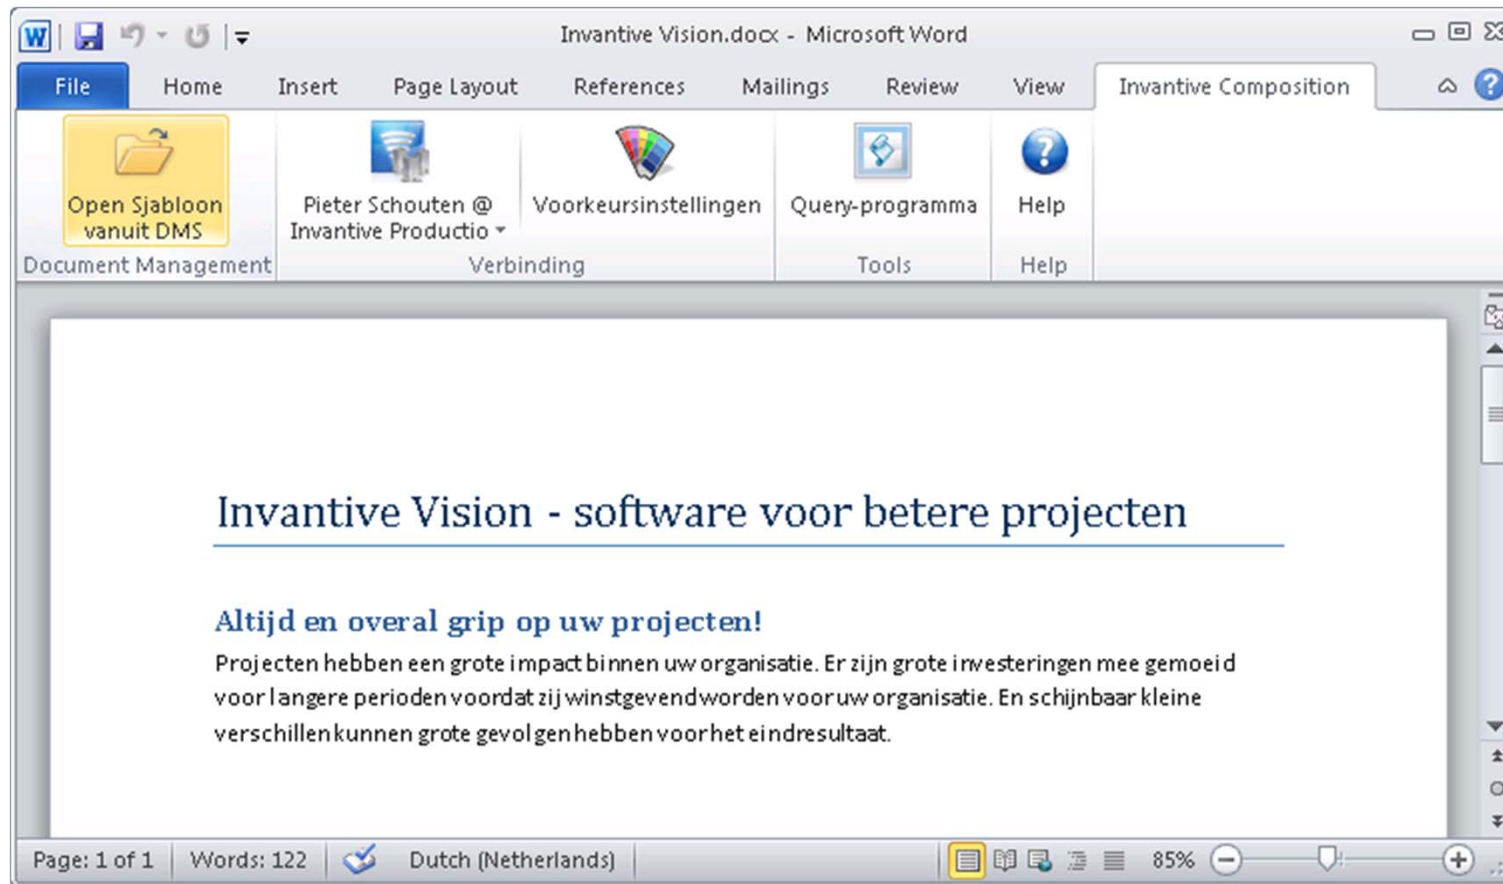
Invantive Vision.docx - Microsoft Word

File Home Insert Page Layout References Mailings Review View Invantive Composition

Open Sjabloon vanuit DMS
Document Management

Pieter Schouten @ Invantive Productio
Voorkeursinstellingen
Verbinding

Query-programma
Tools

Help
Help

Invantive Vision - software voor betere projecten

Altijd en overal grip op uw projecten!

Projecten hebben een grote impact binnen uw organisatie. Er zijn grote investeringen mee gemoeid voor langere perioden voordat zij winstgevend worden voor uw organisatie. En schijnbaar kleine verschillen kunnen grote gevolgen hebben voor het eindresultaat.

Page: 1 of 1 Words: 122 Dutch (Netherlands) 85%